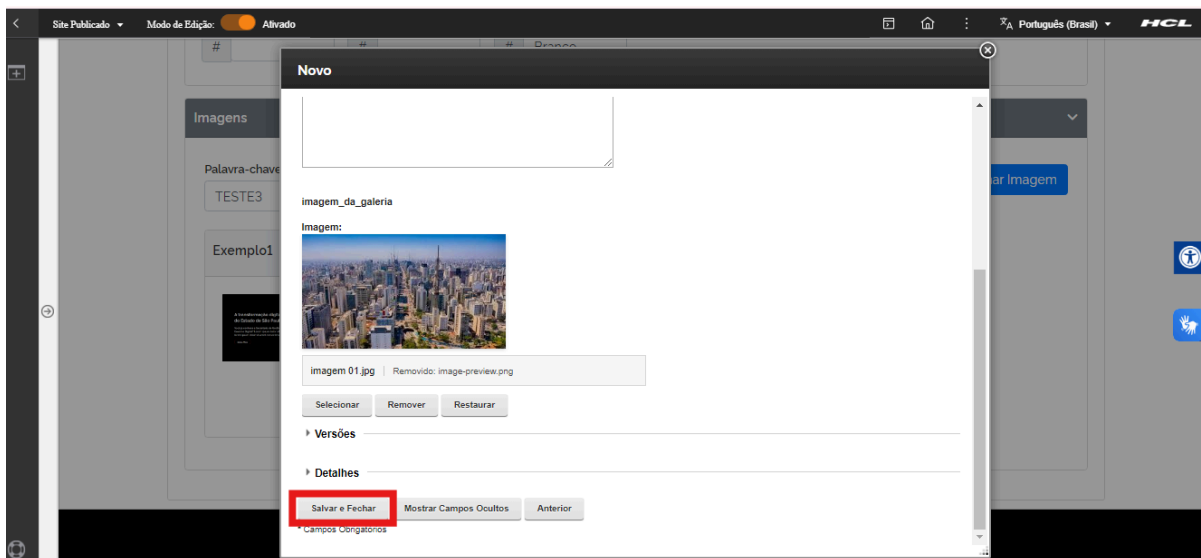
Site Publicado ▾ Modo de Edição: Ativado

Português (Brasil) ▾ HCL

#
#
# Branco

Novo

Imagens

Palavra-chave
TESTE3

Exemplo1

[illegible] Imagem

imagem_da_galeria

Imagem:

imagem 01.jpg | Removido: image-preview.png

Selecionar
Remover
Restaurar

Versões

Detalhes

Salvar e Fechar
Mostrar Campos Ocultos
Anterior

* Campos Obrigatórios